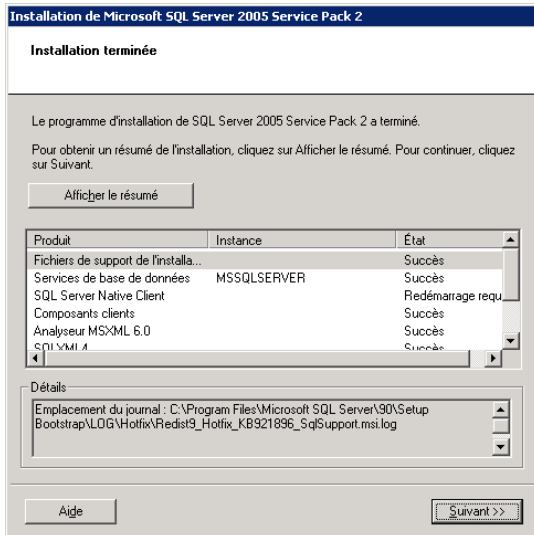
Installation de Microsoft SQL Server 2005 Service Pack 2

Installation terminée

Le programme d'installation de SQL Server 2005 Service Pack 2 a terminé.

Pour obtenir un résumé de l'installation, cliquez sur Afficher le résumé. Pour continuer, cliquez sur Suivant.

Afficher le résumé

| Produit | Instance | État |
|---|---|---|
| Fichiers de support de l'installa... | | Succès |
| Services de base de données | MSSQLSERVER | Succès |
| SQL Server Native Client | | Redémarrage requ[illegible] |
| Composants clients | | Succès |
| Analyseur MSXML 6.0 | | Succès |
| SQLXML4 | | Succès |

Détails

Emplacement du journal : C:\Program Files\Microsoft SQL Server\90\Setup Bootstrap\LOG\Hotfix\Redist9_Hotfix_KB921896_SqlSupport.msi.log

Aide

Suivant >>